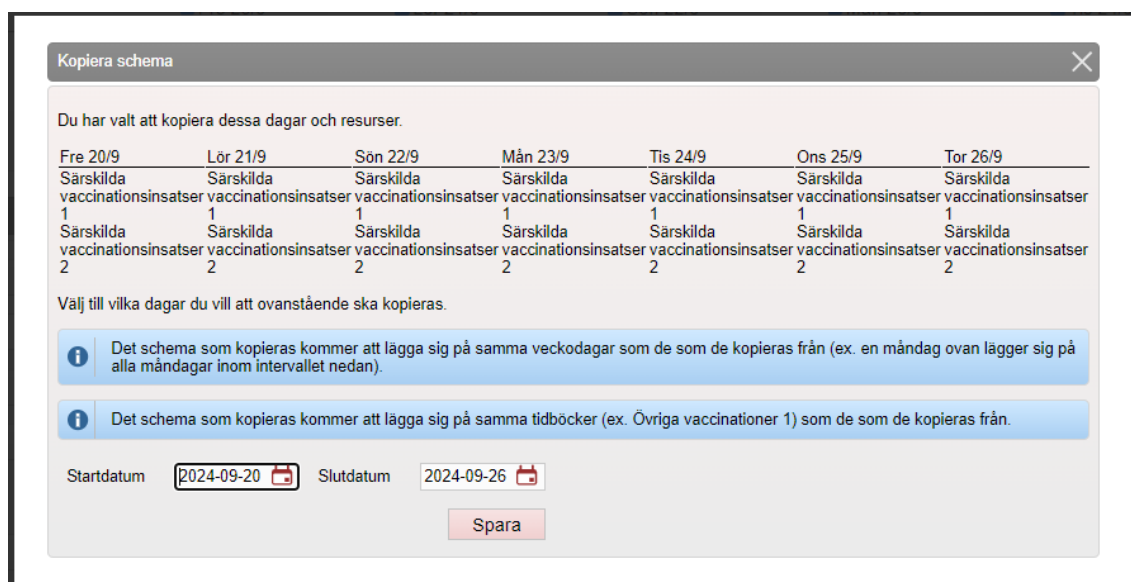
Kopiera schema

Du har valt att kopiera dessa dagar och resurser.

| Fre 20/9 | Lör 21/9 | Sön 22/9 | Mån 23/9 | Tis 24/9 | Ons 25/9 | Tor 26/9 |
|---|---|---|---|---|---|---|
| Särskilda vaccinationsinsatser 1 | Särskilda vaccinationsinsatser 1 | Särskilda vaccinationsinsatser 1 | Särskilda vaccinationsinsatser 1 | Särskilda vaccinationsinsatser 1 | Särskilda vaccinationsinsatser 1 | Särskilda vaccinationsinsatser 1 |
| Särskilda vaccinationsinsatser 2 | Särskilda vaccinationsinsatser 2 | Särskilda vaccinationsinsatser 2 | Särskilda vaccinationsinsatser 2 | Särskilda vaccinationsinsatser 2 | Särskilda vaccinationsinsatser 2 | Särskilda vaccinationsinsatser 2 |

Välj till vilka dagar du vill att ovanstående ska kopieras.

Det schema som kopieras kommer att lägga sig på samma veckodagar som de som de kopieras från (ex. en måndag ovan lägger sig på alla måndagar inom intervallet nedan).

Det schema som kopieras kommer att lägga sig på samma tidböcker (ex. Övriga vaccinationer 1) som de som de kopieras från.

Startdatum 2024-09-20 Slutdatum 2024-09-26

Spara